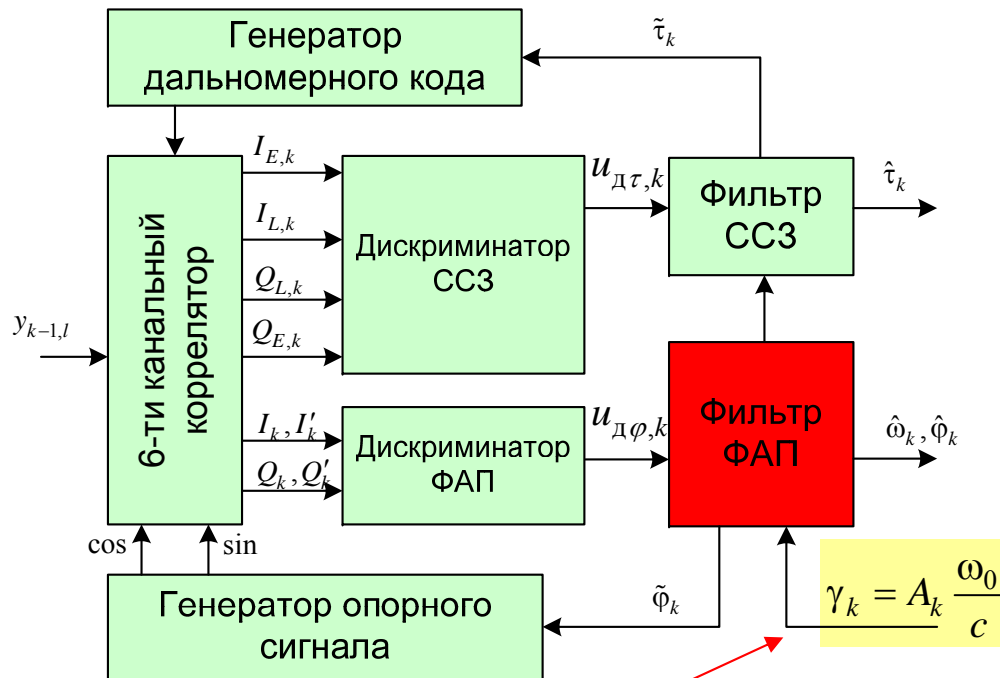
Генератор дальномерного кода

$\tilde{\tau}_k$

$I_{E,k}$

$I_{L,k}$

$Q_{L,k}$

$Q_{E,k}$

$y_{k-1,l}$

6-ти канальный коррелятор

Дискриминатор ССЗ

$u_{д\tau,k}$

Фильтр ССЗ

$\hat{\tau}_k$

$I_k, I'_k$

$Q_k, Q'_k$

Дискриминатор ФАП

$u_{д\varphi,k}$

Фильтр ФАП

$\hat{\omega}_k, \hat{\varphi}_k$

cos

sin

Генератор опорного сигнала

$\tilde{\varphi}_k$

$\gamma_k = A_k \frac{\omega_0}{c}$